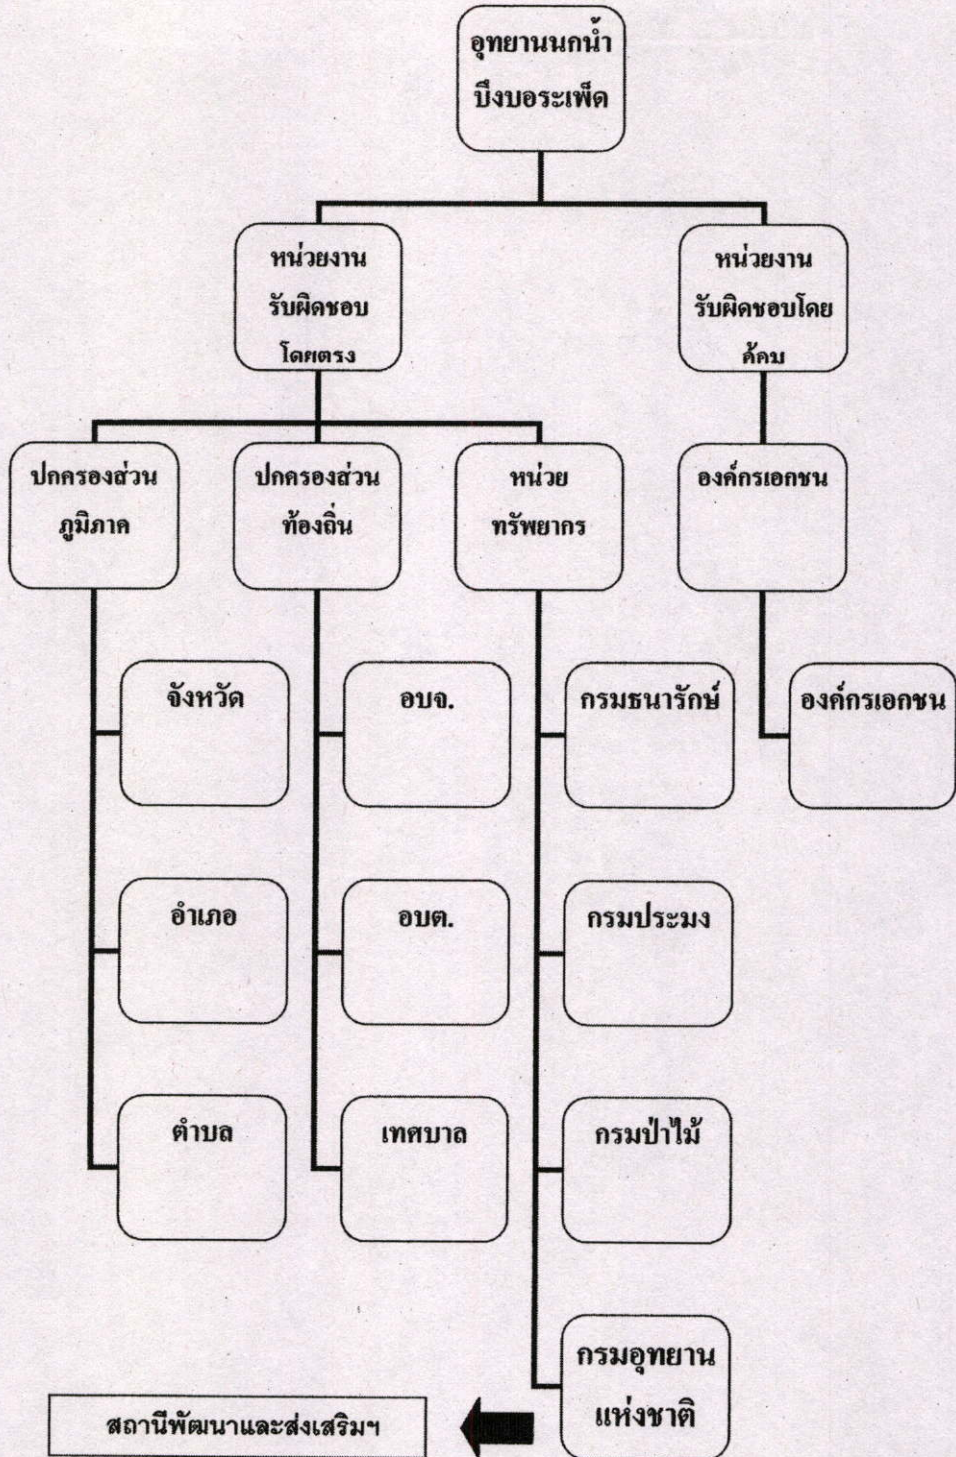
อุทยานนกน้ำ บึงบอระเพ็ด

หน่วยงาน รับผิดชอบ โดยตรง

หน่วยงาน รับผิดชอบโดย ค้อม

ปกครองส่วน ภูมิภาค

ปกครองส่วน ท้องถิ่น

หน่วย ทรัพยากร

องค์กรเอกชน

จังหวัด

อบจ.

กรมธนารักษ์

องค์กรเอกชน

อำเภอ

อบต.

กรมประมง

ตำบล

เทศบาล

กรมป่าไม้

กรมอุทยาน แห่งชาติ

สถานีพัฒนาและส่งเสริมฯ